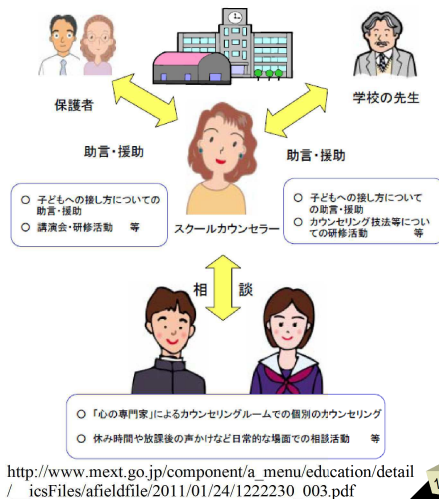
保護者

学校の先生

助言・援助

助言・援助

○ 子どもへの接し方についての助言・援助
○ 講演会・研修活動　等

スクールカウンセラー

○ 子どもへの接し方についての助言・援助
○ カウンセリング技法等についての研修活動　等

相　談

○「心の専門家」によるカウンセリングルームでの個別のカウンセリング
○ 休み時間や放課後の声かけなど日常的な場面での相談活動　等

http://www.mext.go.jp/component/a_menu/education/detail/__icsFiles/afieldfile/2011/01/24/1222230_003.pdf